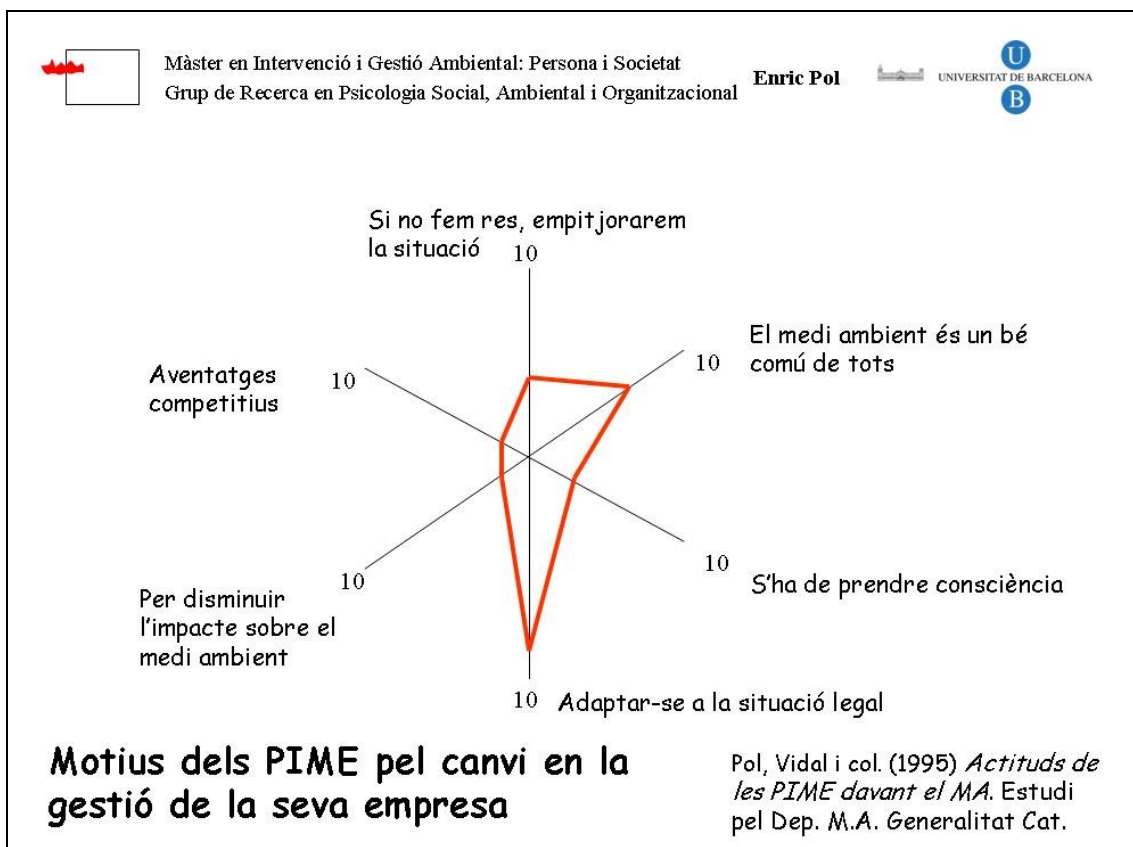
Màster en Intervenció i Gestió Ambiental: Persona i Societat
Grup de Recerca en Psicologia Social, Ambiental i Organitzacional

Enric Pol

UNIVERSITAT DE BARCELONA
U
B

Si no fem res, empitjorarem la situació
10

El medi ambient és un bé comú de tots
10

Aventatges competitius
10

10
S'ha de prendre consciència

10
Per disminuir l'impacte sobre el medi ambient

10 Adaptar-se a la situació legal

Motius dels PIME pel canvi en la gestió de la seva empresa

Pol, Vidal i col. (1995) *Actituds de les PIME davant el MA*. Estudi pel Dep. M.A. Generalitat Cat.